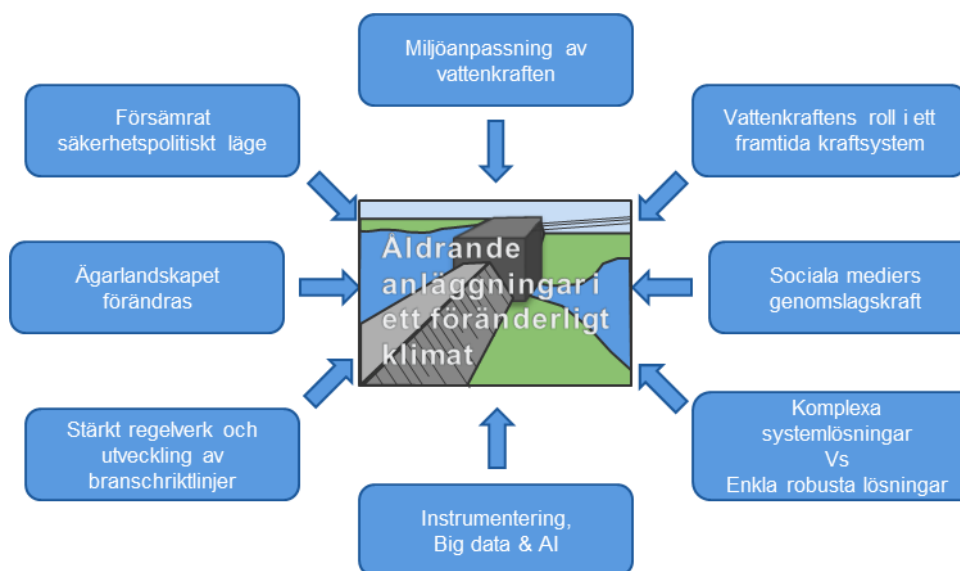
Miljöanpassning av vattenkraften

Försämrat säkerhetspolitiskt läge

Vattenkraftens roll i ett framtida kraftsystem

Åldrande anläggningar i ett föränderligt klimat

Ägarlandskapet förändras

Sociala mediers genomslagskraft

Stärkt regelverk och utveckling av branschriktlinjer

Komplexa systemlösningar Vs Enkla robusta lösningar

Instrumentering, Big data & AI